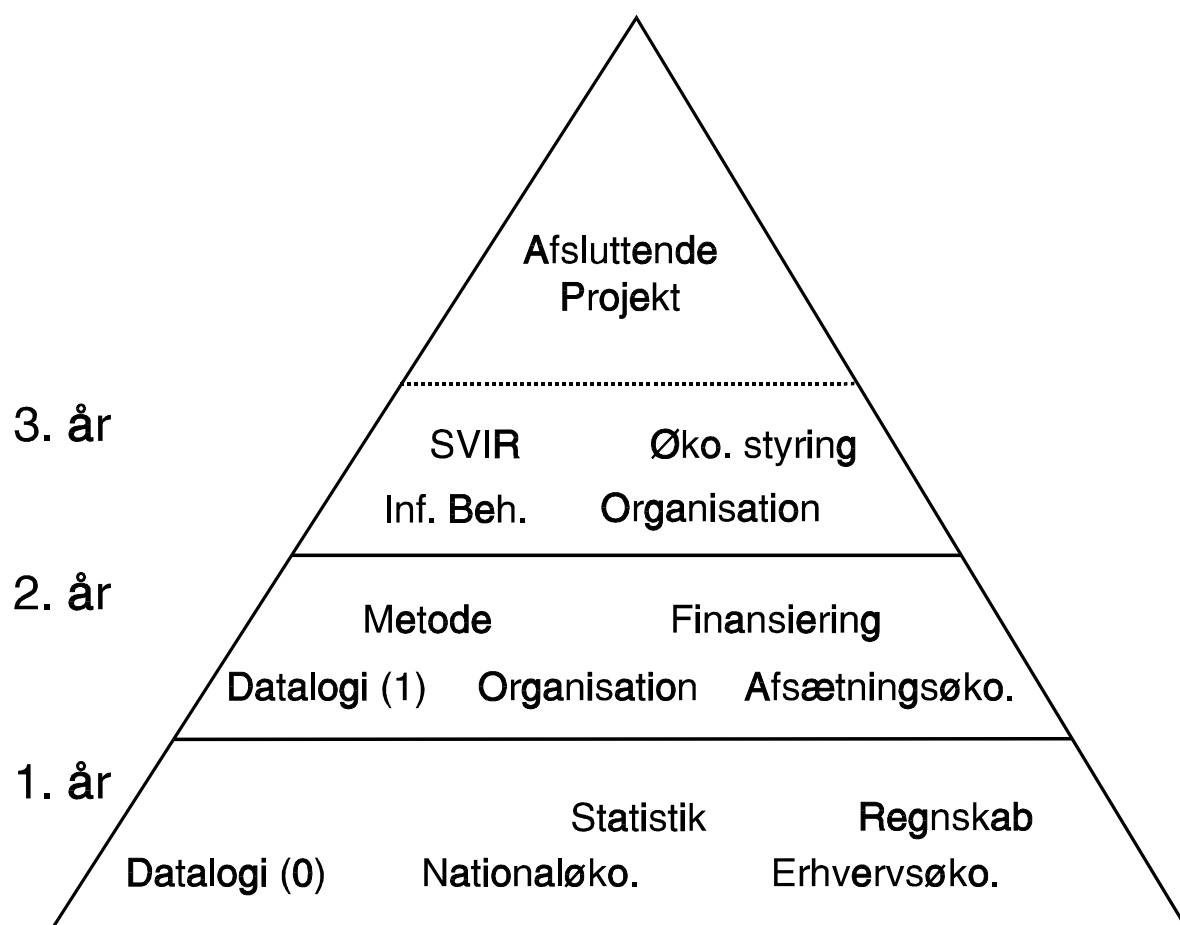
Afsluttende Projekt

3. år

SVIR Øko. styring

Inf. Beh. Organisation

2. år

Metode Finansiering

Datalogi (1) Organisation Afsætningsøko.

1. år

Statistik Regnskab

Datalogi (0) Nationaløko. Erhvervsøko.